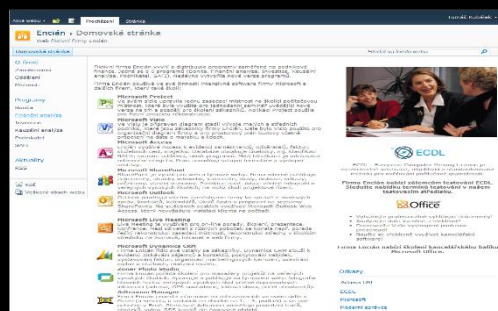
Akce webu | Procházet | Stránka | Tomáš Kubíček

Encián › Domovská stránka
web Pokusné firmy Encián

Domovská stránka

Hledat na tomto webu

O firmě
Zaměstnanci
Události
Procesy

Programy
Novela
Finanční analýza
Investice
Kauzální analýza
Podnikání
MTV

Aktivity
Koš

Koš
Veškerý obsah webu

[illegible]

Microsoft Project
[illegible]

Microsoft Visio
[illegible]

Microsoft Access
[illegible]

Microsoft SharePoint
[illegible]

Microsoft Live Meeting
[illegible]

Microsoft Dynamics CRM
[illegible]

Zoner Photo Studio
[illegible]

Adresář Manager
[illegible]

ECDL

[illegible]

Firma Encián nabízí zákazníkům testování ECDL. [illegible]

Office

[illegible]

Firma Encián nabízí školení kancelářského balíku Microsoft Office.

Odkazy
Adresa URL
ECDL
Microsoft
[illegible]